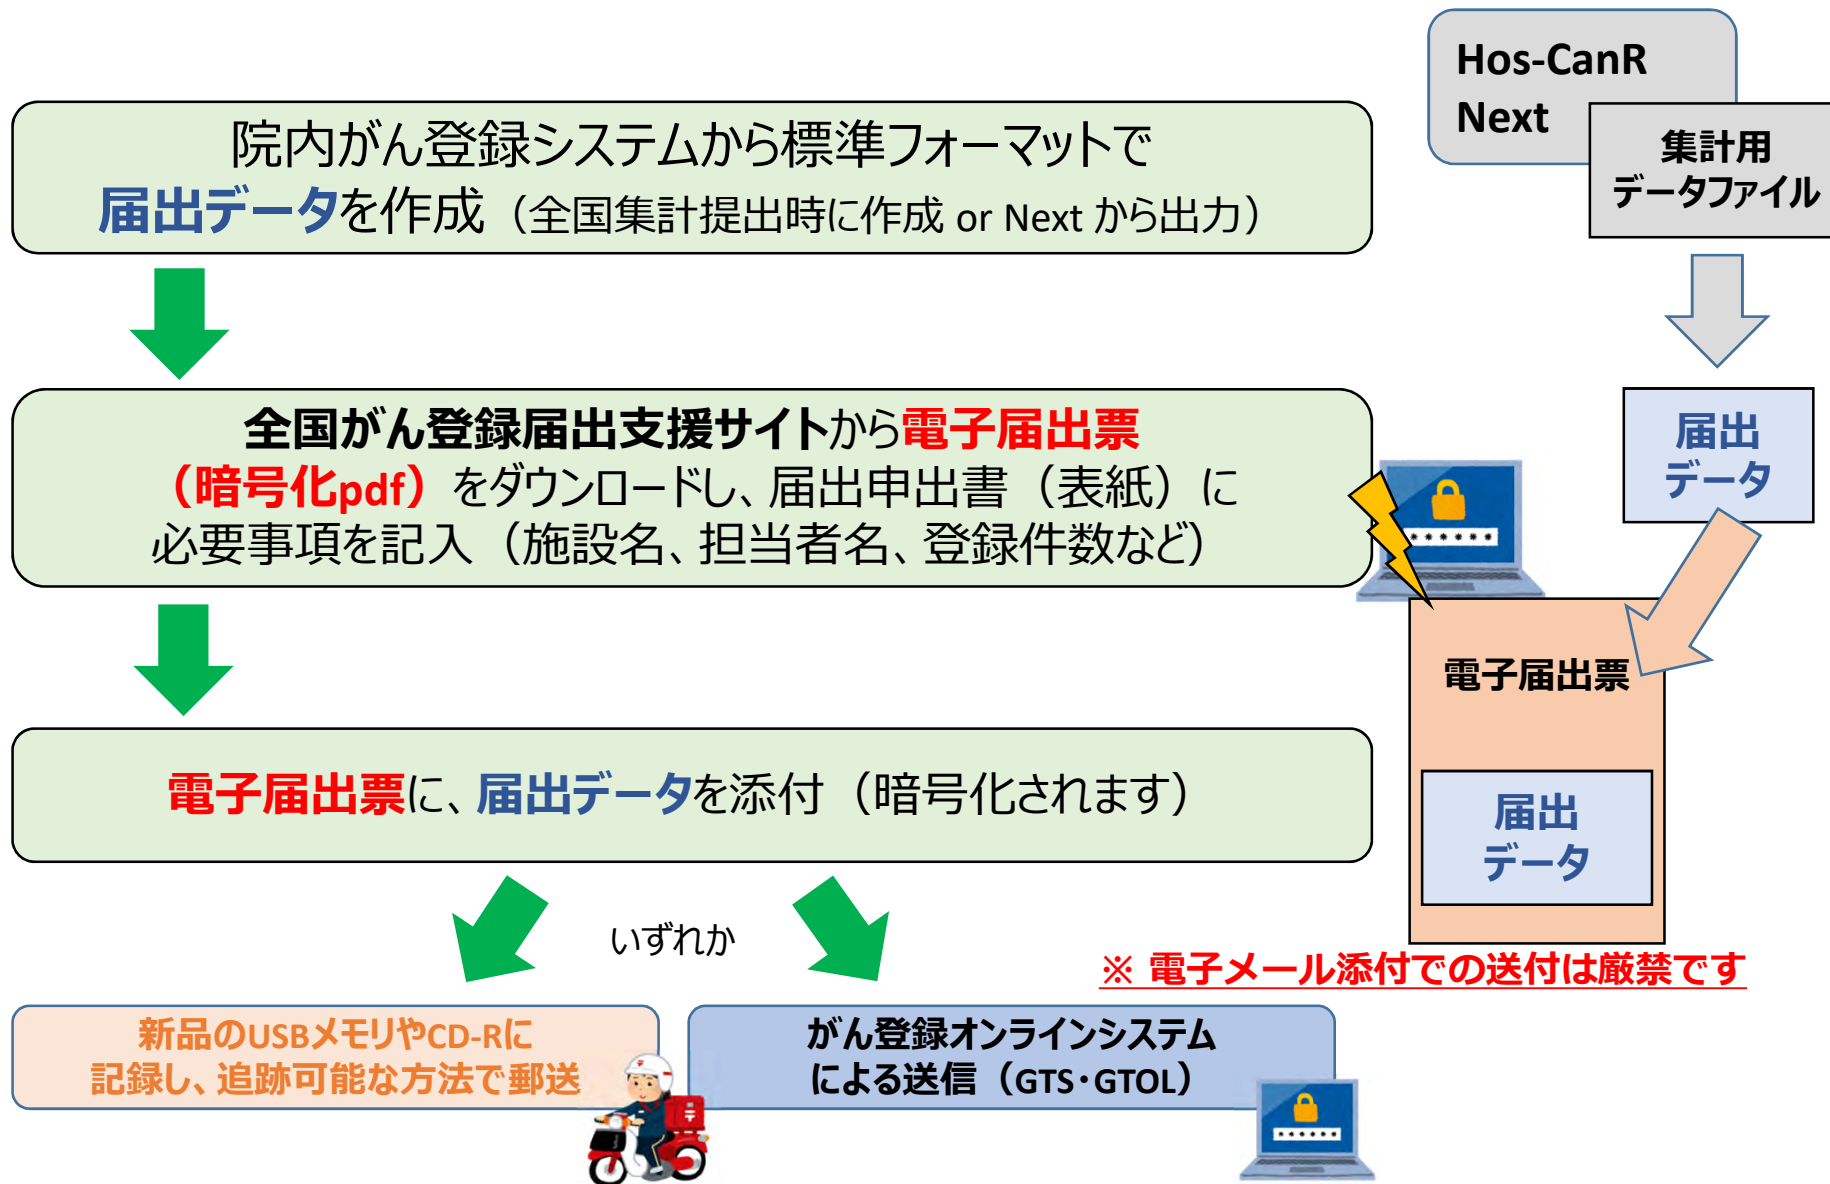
Hos-CanR Next

集計用
データファイル

院内がん登録システムから標準フォーマットで
届出データを作成（全国集計提出時に作成 or Next から出力）

届出
データ

全国がん登録届出支援サイトから電子届出票
（暗号化pdf）をダウンロードし、届出申出書（表紙）に
必要事項を記入（施設名、担当者名、登録件数など）

******

電子届出票

届出
データ

電子届出票に、届出データを添付（暗号化されます）

いずれか

※ 電子メール添付での送付は厳禁です

新品のUSBメモリやCD-Rに
記録し、追跡可能な方法で郵送

がん登録オンラインシステム
による送信（GTS･GTOL）

******